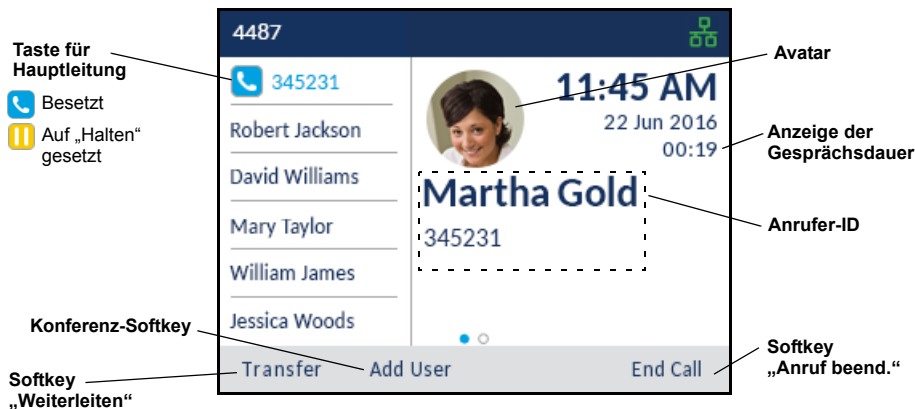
Taste für Hauptleitung

Besetzt

Auf „Halten“ gesetzt

4487

345231

Robert Jackson

David Williams

Mary Taylor

William James

Jessica Woods

11:45 AM

22 Jun 2016

00:19

Martha Gold

345231

Avatar

Anzeige der Gesprächsdauer

Anrufer-ID

Konferenz-Softkey

Transfer

Add User

End Call

Softkey „Anruf beend.“

Softkey „Weiterleiten“